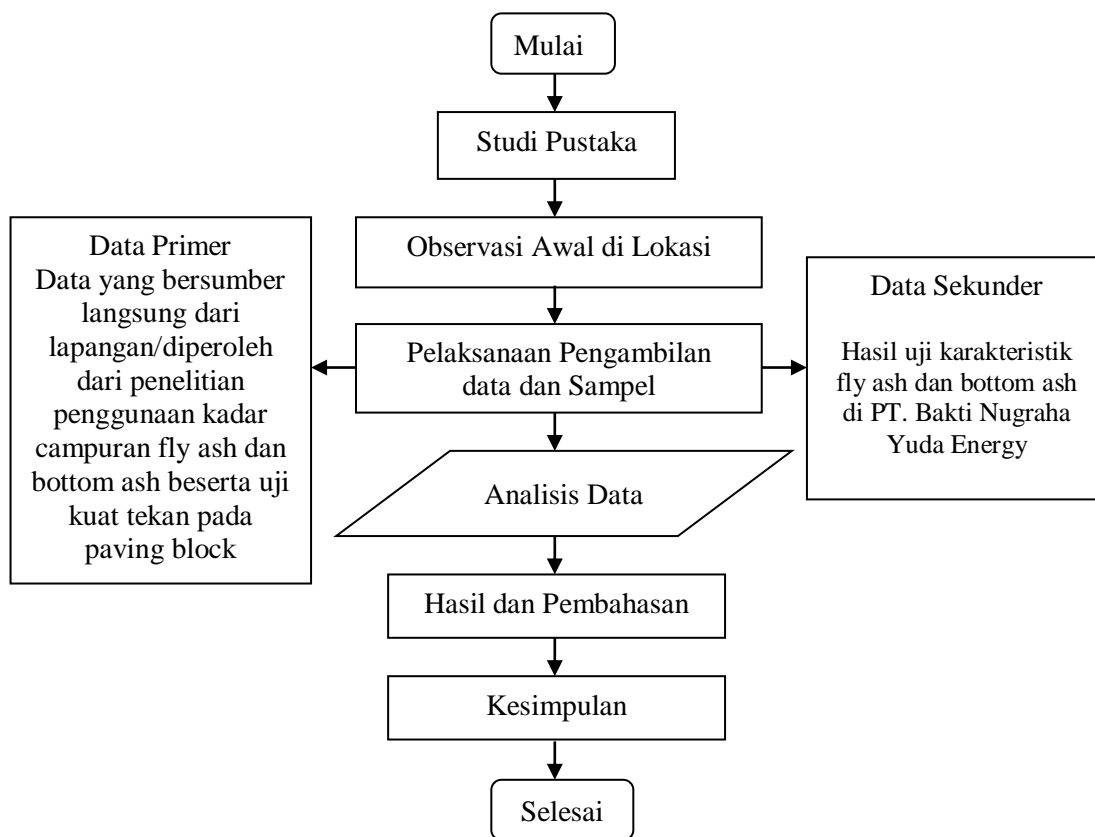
Mulai

Studi Pustaka

Observasi Awal di Lokasi

Data Primer
Data yang bersumber langsung dari lapangan/diperoleh dari penelitian penggunaan kadar campuran fly ash dan bottom ash beserta uji kuat tekan pada paving block

Pelaksanaan Pengambilan data dan Sampel

Data Sekunder

Hasil uji karakteristik fly ash dan bottom ash di PT. Bakti Nugraha Yuda Energy

Analisis Data

Hasil dan Pembahasan

Kesimpulan

Selesai